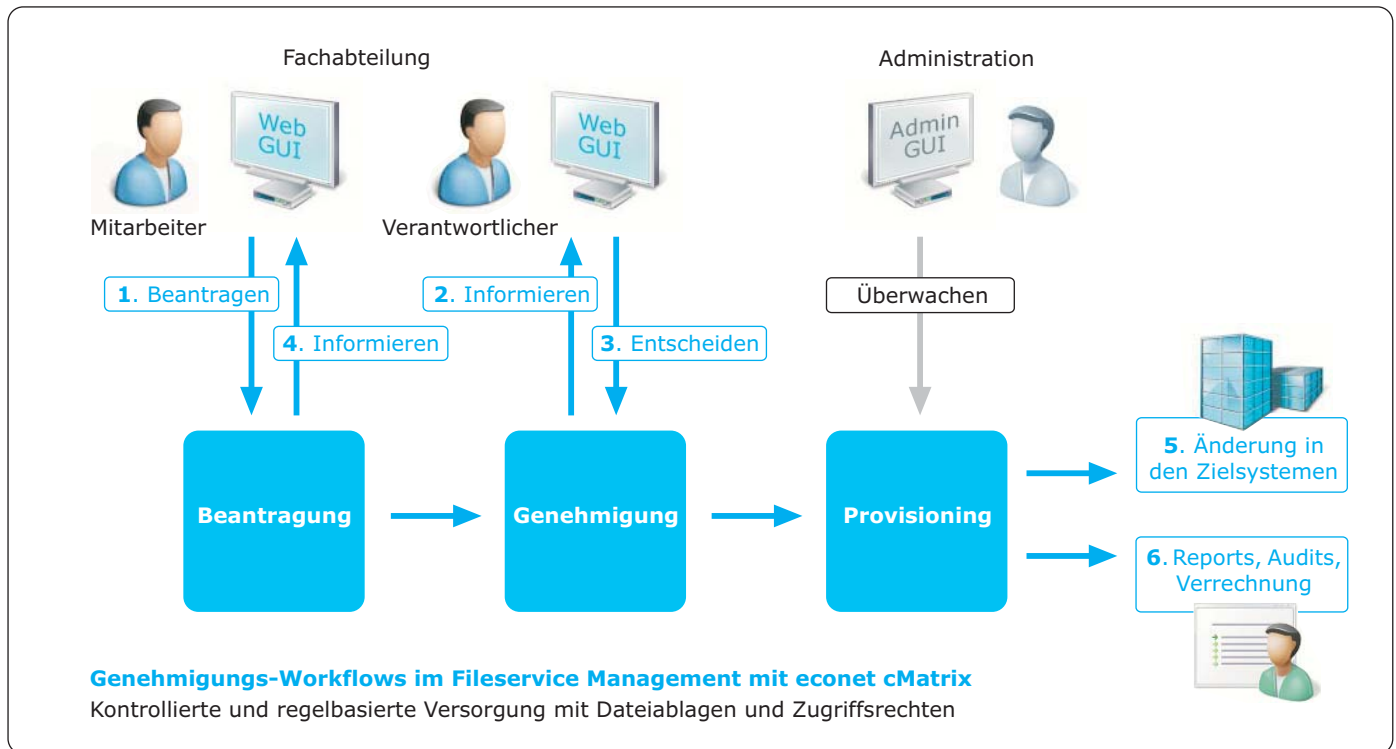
Fachabteilung

Administration

Web GUI

Web GUI

Admin GUI

Mitarbeiter

Verantwortlicher

1. Beantragen

4. Informieren

2. Informieren

3. Entscheiden

Überwachen

Beantragung

Genehmigung

Provisioning

5. Änderung in den Zielsystemen

6. Reports, Audits, Verrechnung

Genehmigungs-Workflows im Fileservice Management mit econet cMatrix

Kontrollierte und regelbasierte Versorgung mit Dateiablagen und Zugriffsrechten